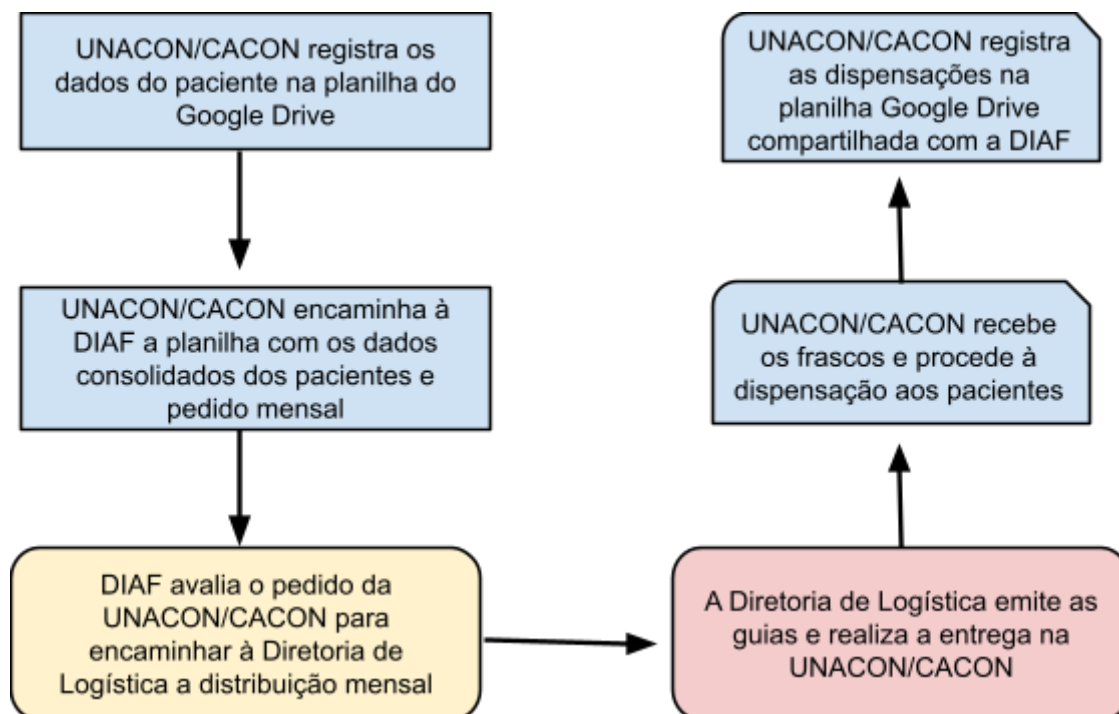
UNACON/CACON registra os dados do paciente na planilha do Google Drive

UNACON/CACON encaminha à DIAF a planilha com os dados consolidados dos pacientes e pedido mensal

DIAF avalia o pedido da UNACON/CACON para encaminhar à Diretoria de Logística a distribuição mensal

A Diretoria de Logística emite as guias e realiza a entrega na UNACON/CACON

UNACON/CACON recebe os frascos e procede à dispensação aos pacientes

UNACON/CACON registra as dispensações na planilha Google Drive compartilhada com a DIAF